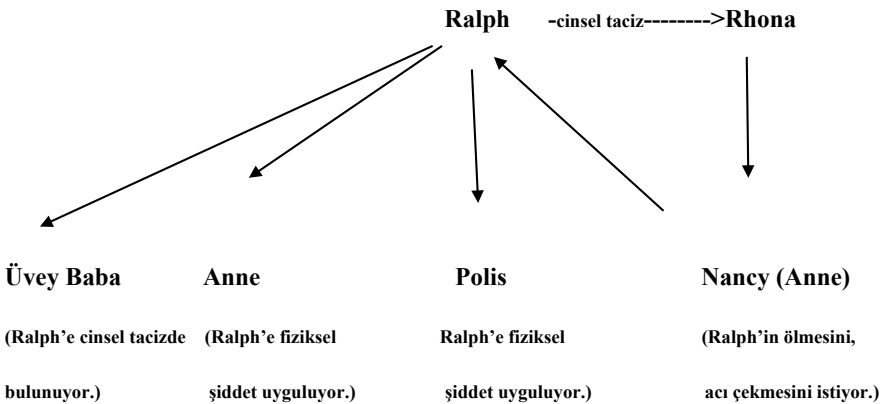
Ralph -cinsel taciz-------->Rhona

Üvey Baba
(Ralph'e cinsel tacizde bulunuyor.)

Anne
(Ralph'e fiziksel şiddet uyguluyor.)

Polis
Ralph'e fiziksel şiddet uyguluyor.)

Nancy (Anne)
(Ralph'in ölmesini, acı çekmesini istiyor.)